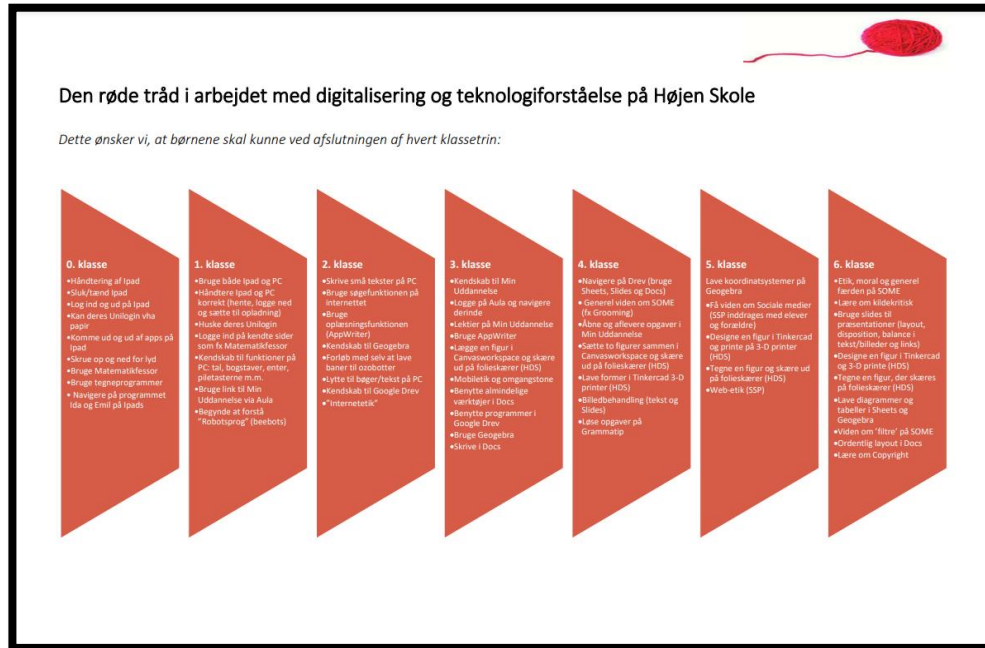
Den røde tråd i arbejdet med digitalisering og teknologiforståelse på Højen Skole

Dette ønsker vi, at børnene skal kunne ved afslutningen af hvert klassetrin:

0. klasse
•Håndtering af Ipad
•Sluk/tænd Ipad
•Log ind og ud på Ipad
•Kan deres Unilogin vha papir
•Komme ud og ud af apps på Ipad
•Skrue op og ned for lyd
•Bruge Matematikfessor
•Bruge tegneprogrammer
• Navigere på programmet Ida og Emil på Ipads

1. klasse
•Bruge både Ipad og PC
•Håndtere Ipad og PC korrekt (hente, logge ned og sætte til opladning)
•Huske deres Unilogin
•Logge ind på kendte sider som fx Matematikfessor
•Kendskab til funktioner på PC: tal, bogstaver, enter, piletasterne m.m.
•Bruge link til Min Uddannelse via Aula
•Begynde at forstå "Robotsprog" (beebots)

2. klasse
•Skrive små tekster på PC
•Bruge søgefunktionen på internettet
•Bruge oplæsningsfunktionen (AppWriter)
•Kendskab til Geogebra
•Forløb med selv at lave baner til ozobotter
•Lytte til bøger/tekst på PC
•Kendskab til Google Drev
•"Internetetik"

3. klasse
•Kendskab til Min Uddannelse
•Logge på Aula og navigere derinde
•Lektier på Min Uddannelse
•Bruge AppWriter
•Lægge en figur i Canvasworkspace og skære ud på folieskærer (HDS)
•Mobiletik og omgangstone
•Benytte almindelige værktøjer i Docs
•Benytte programmer i Google Drev
•Bruge Geogebra
•Skrive i Docs

4. klasse
•Navigere på Drev (bruge Sheets, Slides og Docs)
• Generel viden om SOME (fx Grooming)
•Åbne og aflevere opgaver i Min Uddannelse
•Sætte to figurer sammen i Canvasworkspace og skære ud på folieskærer (HDS)
•Lave former i Tinkercad 3-D printer (HDS)
•Billedbehandling (tekst og Slides)
•Løse opgaver på Grammatip

5. klasse
Lave koordinatsystemer på Geogebra
•Få viden om Sociale medier (SSP inddrages med elever og forældre)
•Designe en figur i Tinkercad og printe på 3-D printer (HDS)
•Tegne en figur og skære ud på folieskærer (HDS)
•Web-etik (SSP)

6. klasse
•Etik, moral og generel færden på SOME
•Lære om kildekritisk
•Bruge slides til præsentationer (layout, disposition, balance i tekst/billeder og links)
•Designe en figur i Tinkercad og 3-D printe (HDS)
•Tegne en figur, der skæres på folieskærer (HDS)
•Lave diagrammer og tabeller i Sheets og Geogebra
•Viden om 'filtre' på SOME
•Ordentlig layout i Docs
•Lære om Copyright